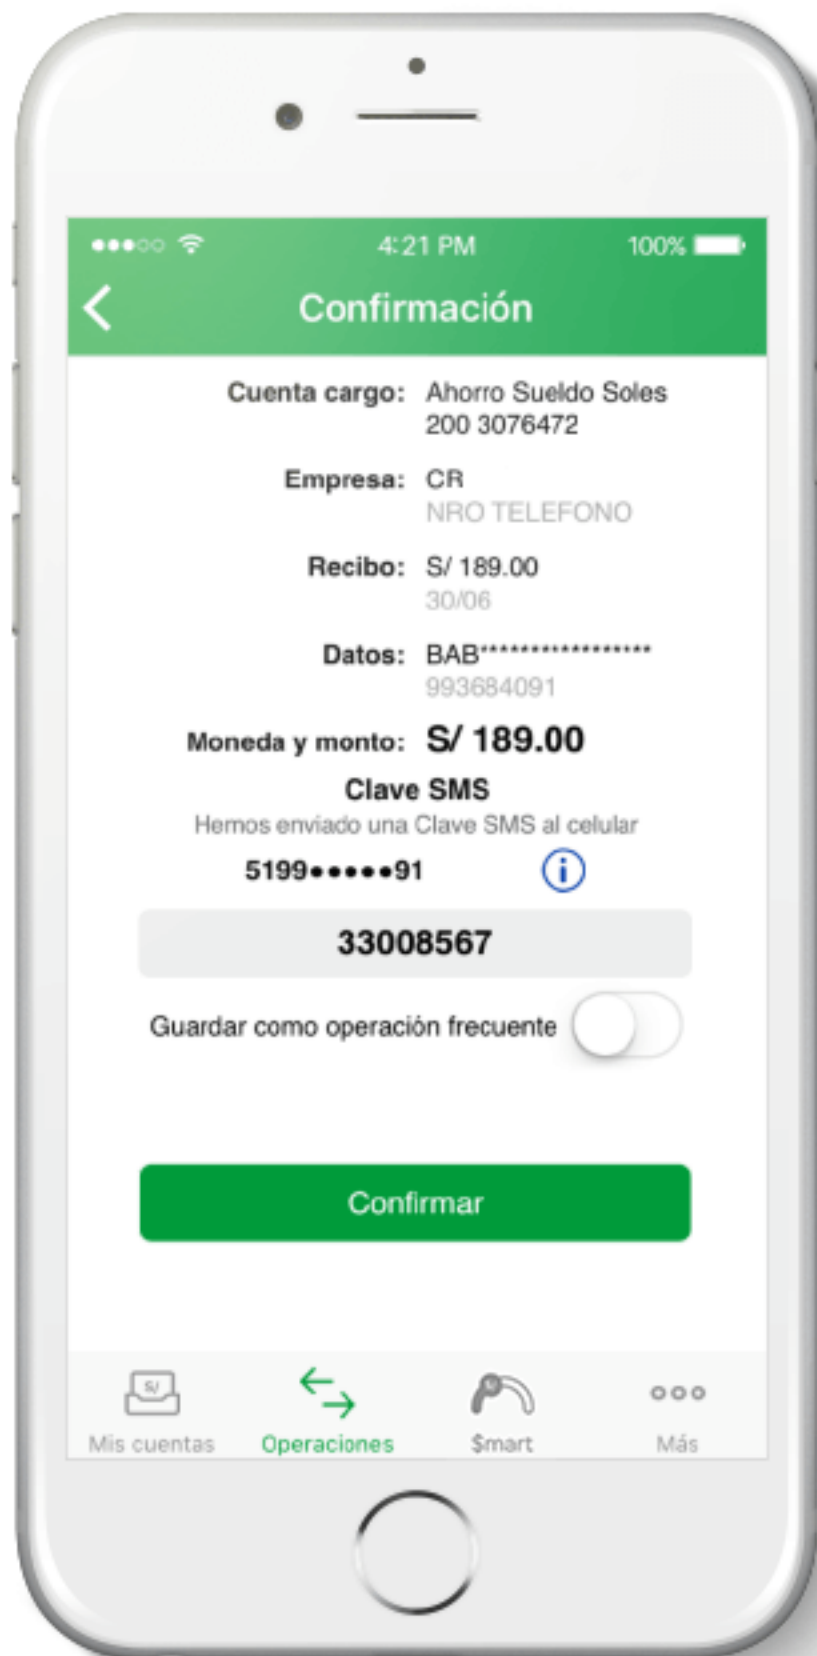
●●●○○ 4:21 PM 100%

Confirmación

Cuenta cargo: Ahorro Sueldo Soles
200 3076472

Empresa: CR
NRO TELEFONO

Recibo: S/ 189.00
30/06

Datos: BAB******************
993684091

Moneda y monto: S/ 189.00

Clave SMS
Hemos enviado una Clave SMS al celular
5199●●●●●91

33008567

Guardar como operación frecuente

Confirmar

S/
Mis cuentas
Operaciones
$mart
Más